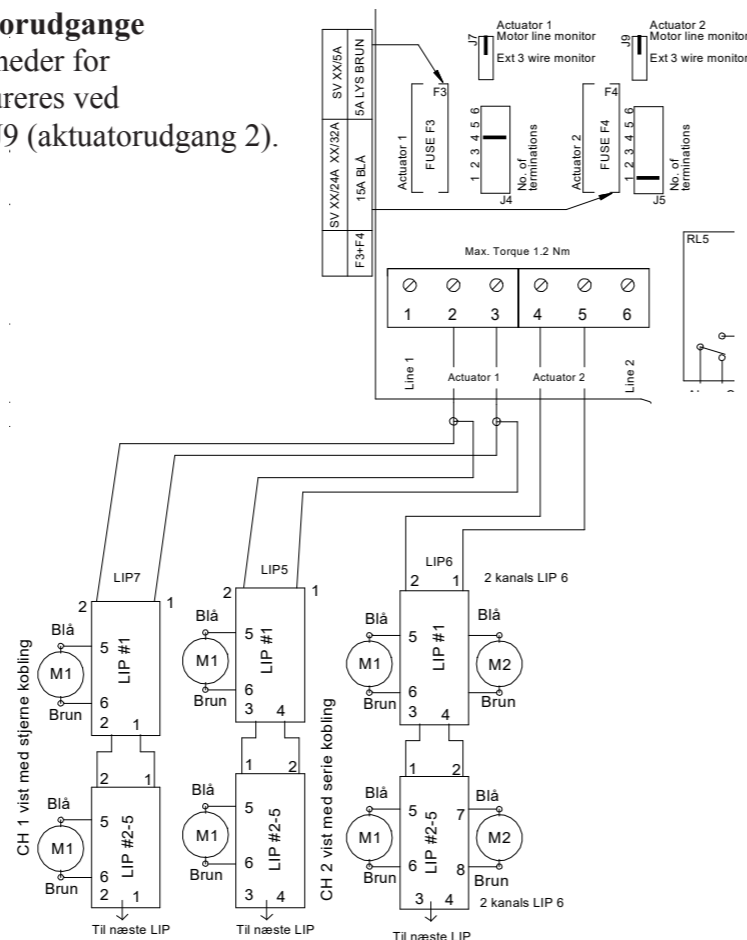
orudgange
neder for
ureres ved
J9 (aktuatorudgang 2).

Actuator 1
J7 Motor line monitor
Ext 3 wire monitor

Actuator 2
J9 Motor line monitor
Ext 3 wire monitor

SV XX/5A
5A LYS BRUN
SV XX/24A XX/32A
15A BLÅ
F3+F4

F3
Actuator 1
FUSE F3
1 2 3 4 5 6
No. of terminations
J4

F4
Actuator 2
FUSE F4
1 2 3 4 5 6
No. of terminations
J5

RL5

Max. Torque 1.2 Nm

1 2 3 4 5 6

Line 1
Actuator 1
Actuator 2
Line 2

LIP7
2 1
Blå
5
M1
LIP #1
6
Brun
2 1

2 1
Blå
5
M1
LIP #2-5
6
Brun
2 1
Til næste LIP

CH 1 vist med stjerne kobling

LIP5
2 1
Blå
5
M1
LIP #1
6
Brun
3 4

1 2
Blå
5
M1
LIP #2-5
6
Brun
3 4
Til næste LIP

CH 2 vist med serie kobling

LIP6
2 1
2 kanals LIP 6
Blå
5
M1
LIP #1
Blå
M2
6
Brun
Brun
3 4

1 2
Blå
5
7
Blå
M1
LIP #2-5
M2
6
8
Brun
Brun
3 4
2 kanals LIP 6
Til næste LIP